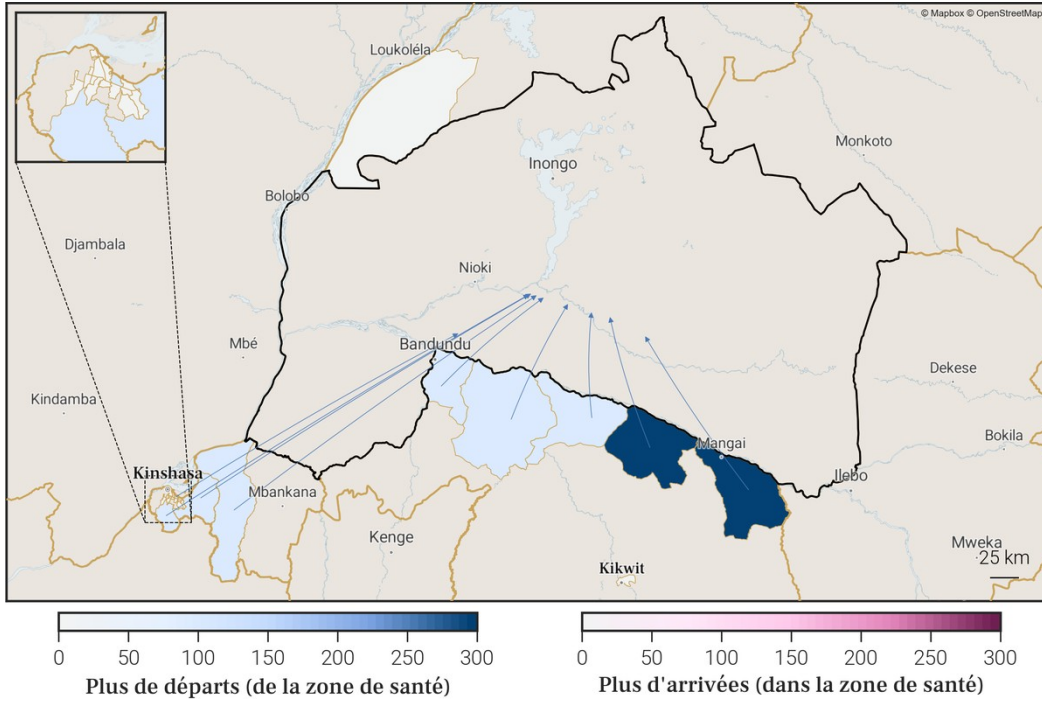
© Mapbox © OpenStreetMap

Loukoléla

Monkoto

Inongo

Bolobo

Djambala

Nioki

Mbé

Bandundu

Dekese

Kindamba

Mangai

Bokila

Kinshasa

Ilebo

Mbankana

Kenge

Mweka

25 km

Kikwit

0 50 100 150 200 250 300

Plus de départs (de la zone de santé)

0 50 100 150 200 250 300

Plus d'arrivées (dans la zone de santé)